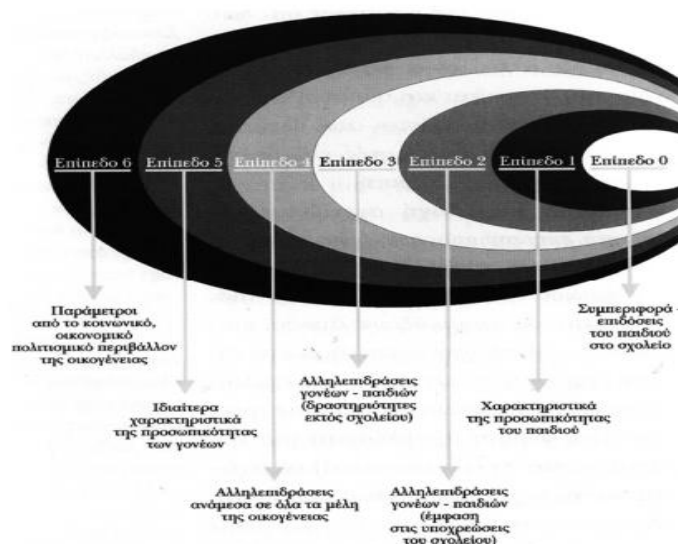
Επιπεδο 6 Επιπεδο 5 Επιπεδο 4 Επιπεδο 3 Επιπεδο 2 Επιπεδο 1 Επιπεδο 0

Παράμετροι από το κοινωνικό, οικονομικό πολιτισμικό περιβάλλον της οικογένειας

Ιδιαίτερα χαρακτηριστικά της προσωπικότητας των γονέων

Αλληλεπιδράσεις ανάμεσα σε όλα τα μέλη της οικογένειας

Αλληλεπιδράσεις γονέων - παιδιών (δραστηριότητες εκτός σχολείου)

Αλληλεπιδράσεις γονέων - παιδιών (έμφαση στις υποχρεώσεις του σχολείου)

Χαρακτηριστικά της προσωπικότητας του παιδιού

Συμπεριφορά - επιδόσεις του παιδιού στο σχολείο